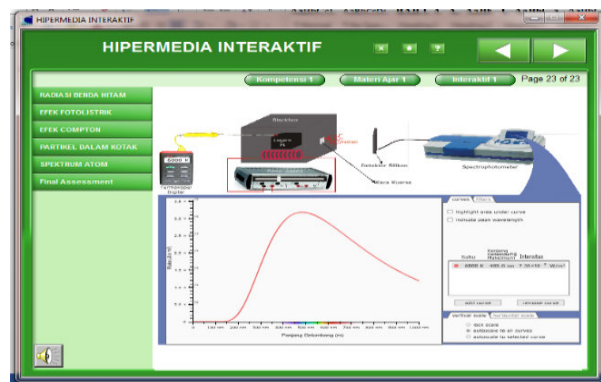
HIPERMEDIA INTERAKTIF

HIPERMEDIA INTERAKTIF

Kompetensi 1

Materi Ajar 1

Interaktif 1

Page 23 of 23

RADIASI BENDA HITAM

EFEK FOTOLISTRIK

EFEK COMPTON

PARTIKEL DALAM KOTAK

SPEKTRUM ATOM

Final Assessment

Blackbox

Termometer Digital

5000 K

Detektor Bilitas

Spectrophotometer

Kaca Kuarsa

Curves

Highlight area under curve

Include peak wavelength

Suhu

Intensitas

Add curve

Remove curve

Vertical scale

Panjang Gelombang (m)

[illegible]